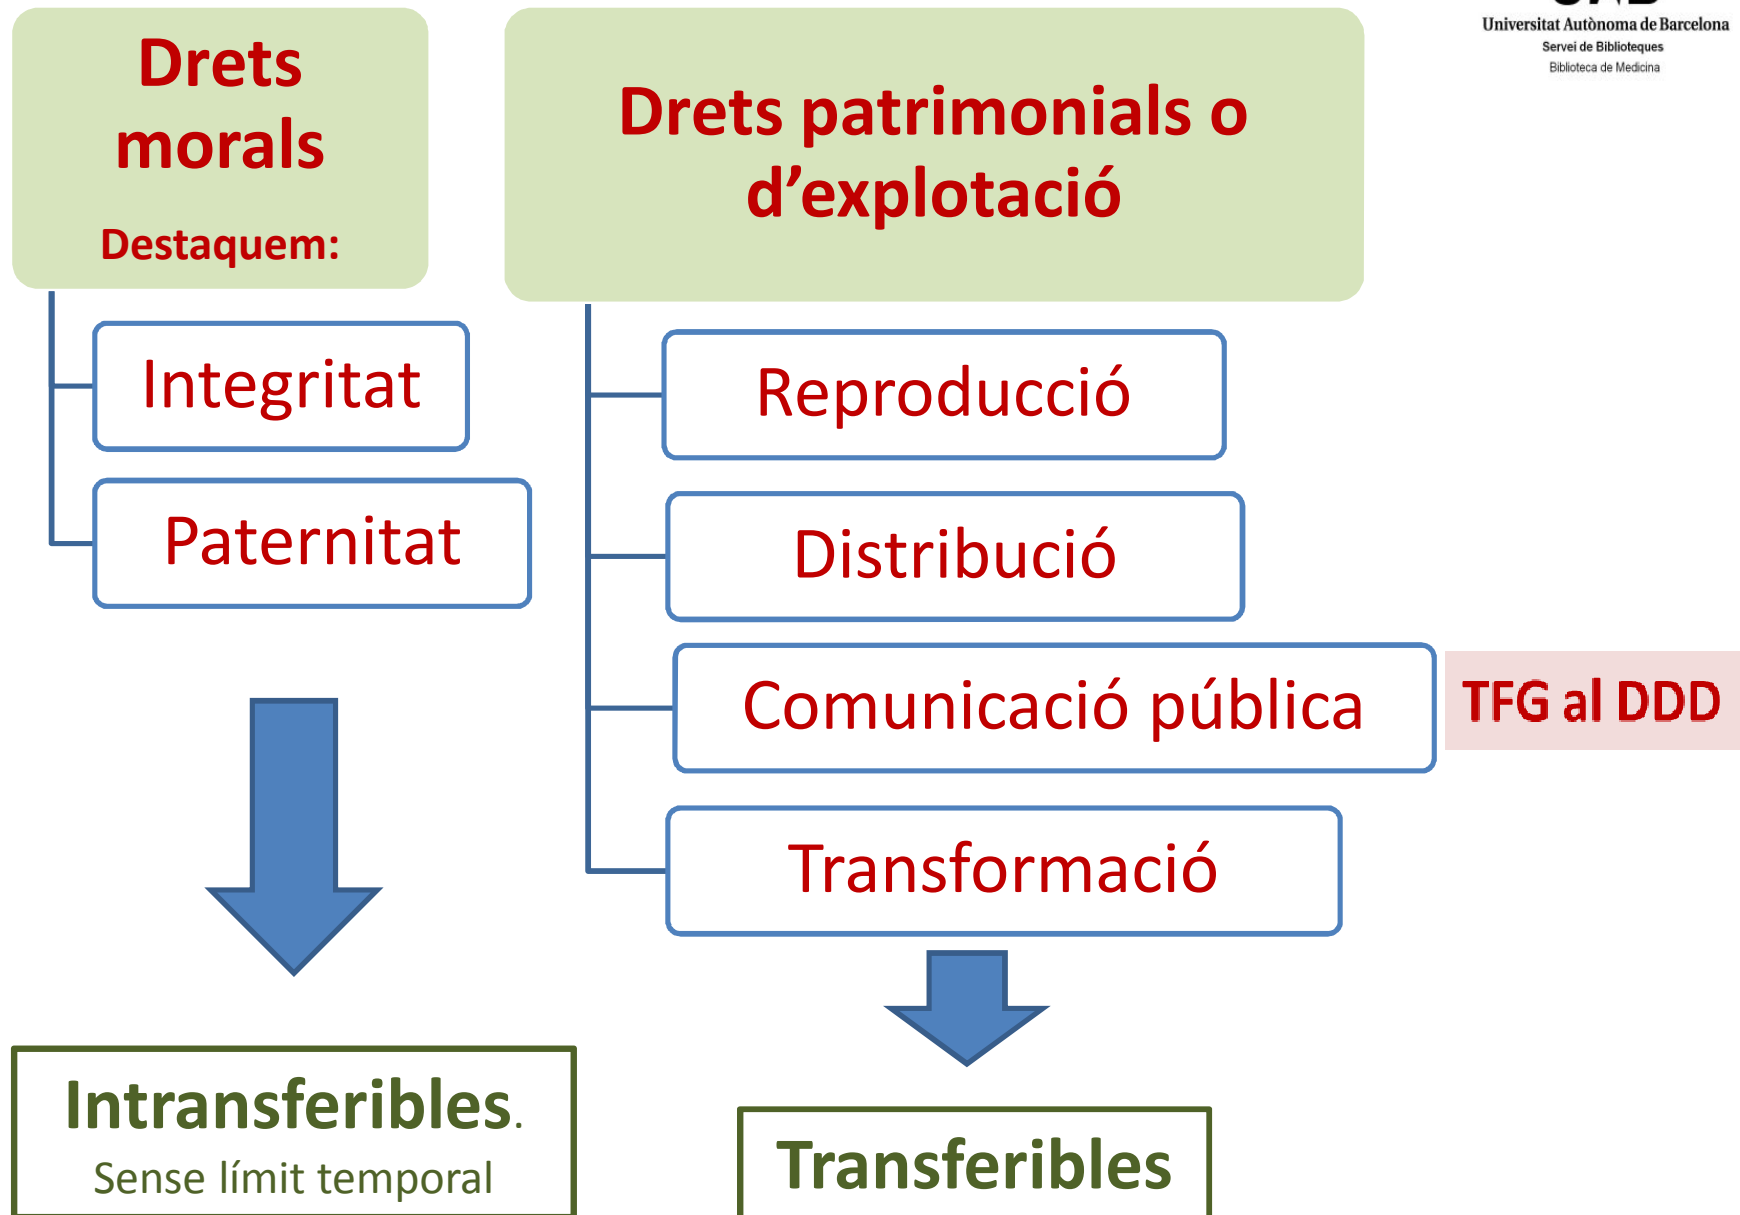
Universitat Autònoma de Barcelona
Servei de Biblioteques
Biblioteca de Medicina

Drets morals
Destaquem:

Integritat

Paternitat

Drets patrimonials o d'explotació

Reproducció

Distribució

Comunicació pública

TFG al DDD

Transformació

Intransferibles.
Sense límit temporal

Transferibles